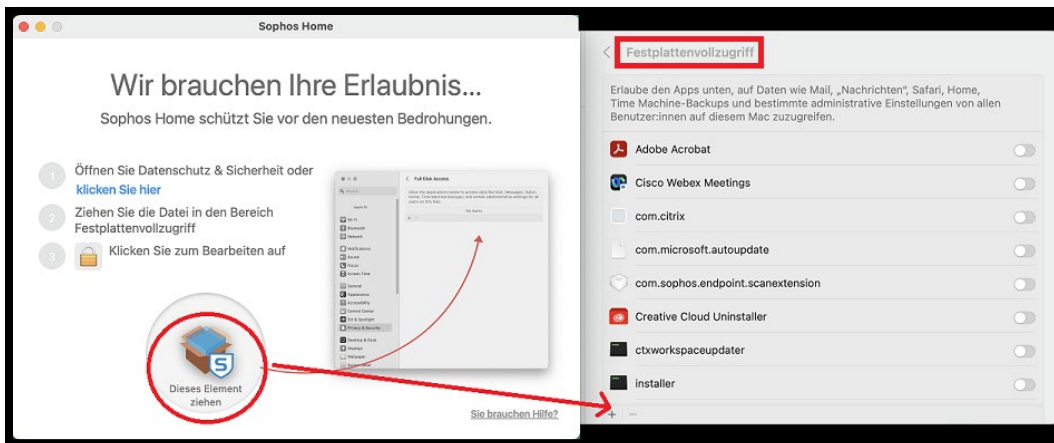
Sophos Home

Wir brauchen Ihre Erlaubnis...

Sophos Home schützt Sie vor den neuesten Bedrohungen.

1 Öffnen Sie Datenschutz & Sicherheit oder klicken Sie hier

2 Ziehen Sie die Datei in den Bereich Festplattenvollzugriff

3 Klicken Sie zum Bearbeiten auf

Dieses Element ziehen

Sie brauchen Hilfe?

Festplattenvollzugriff

Erlaube den Apps unten, auf Daten wie Mail, „Nachrichten", Safari, Home, Time Machine-Backups und bestimmte administrative Einstellungen von allen Benutzer:innen auf diesem Mac zuzugreifen.

Adobe Acrobat

Cisco Webex Meetings

com.citrix

com.microsoft.autoupdate

com.sophos.endpoint.scanextension

Creative Cloud Uninstaller

ctxworkspaceupdater

installer

+ −